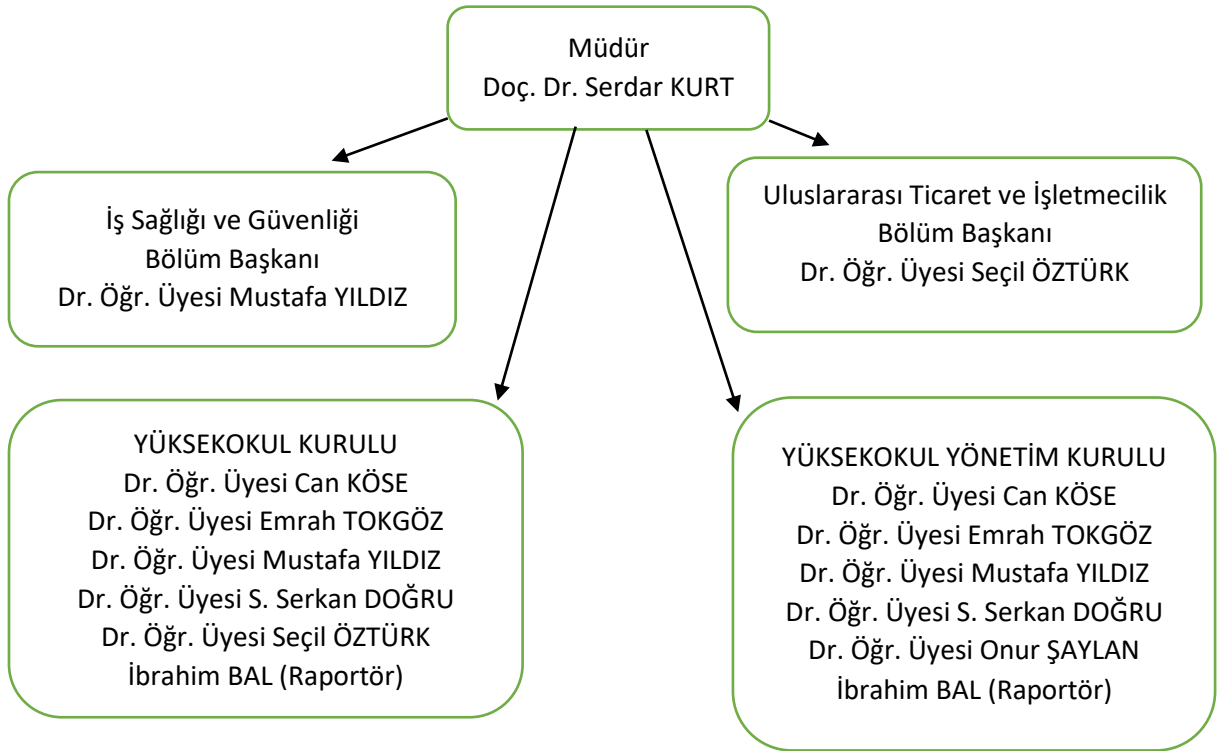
Müdür
Doç. Dr. Serdar KURT

İş Sağlığı ve Güvenliği
Bölüm Başkanı
Dr. Öğr. Üyesi Mustafa YILDIZ

Uluslararası Ticaret ve İşletmecilik
Bölüm Başkanı
Dr. Öğr. Üyesi Seçil ÖZTÜRK

YÜKSEKOKUL KURULU
Dr. Öğr. Üyesi Can KÖSE
Dr. Öğr. Üyesi Emrah TOKGÖZ
Dr. Öğr. Üyesi Mustafa YILDIZ
Dr. Öğr. Üyesi S. Serkan DOĞRU
Dr. Öğr. Üyesi Seçil ÖZTÜRK
İbrahim BAL (Raportör)

YÜKSEKOKUL YÖNETİM KURULU
Dr. Öğr. Üyesi Can KÖSE
Dr. Öğr. Üyesi Emrah TOKGÖZ
Dr. Öğr. Üyesi Mustafa YILDIZ
Dr. Öğr. Üyesi S. Serkan DOĞRU
Dr. Öğr. Üyesi Onur ŞAYLAN
İbrahim BAL (Raportör)